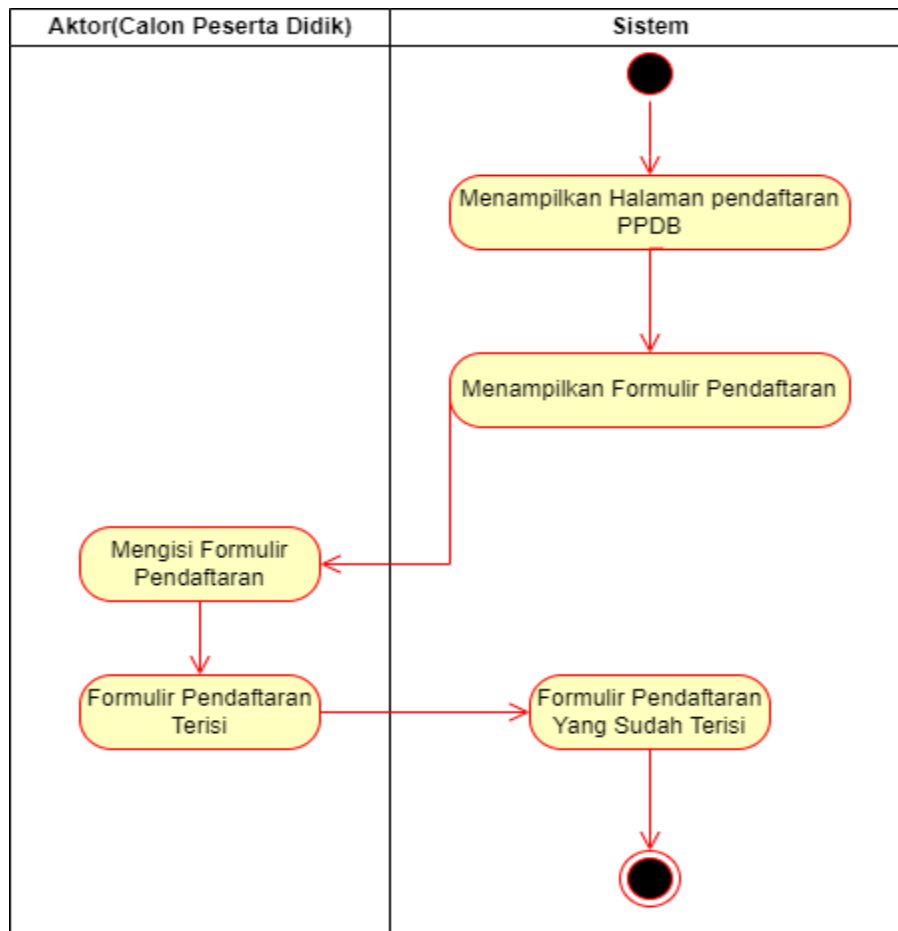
| Aktor(Calon Peserta Didik) | Sistem |
|---|---|

Menampilkan Halaman pendaftaran PPDB

Menampilkan Formulir Pendaftaran

Mengisi Formulir Pendaftaran

Formulir Pendaftaran Terisi

Formulir Pendaftaran Yang Sudah Terisi